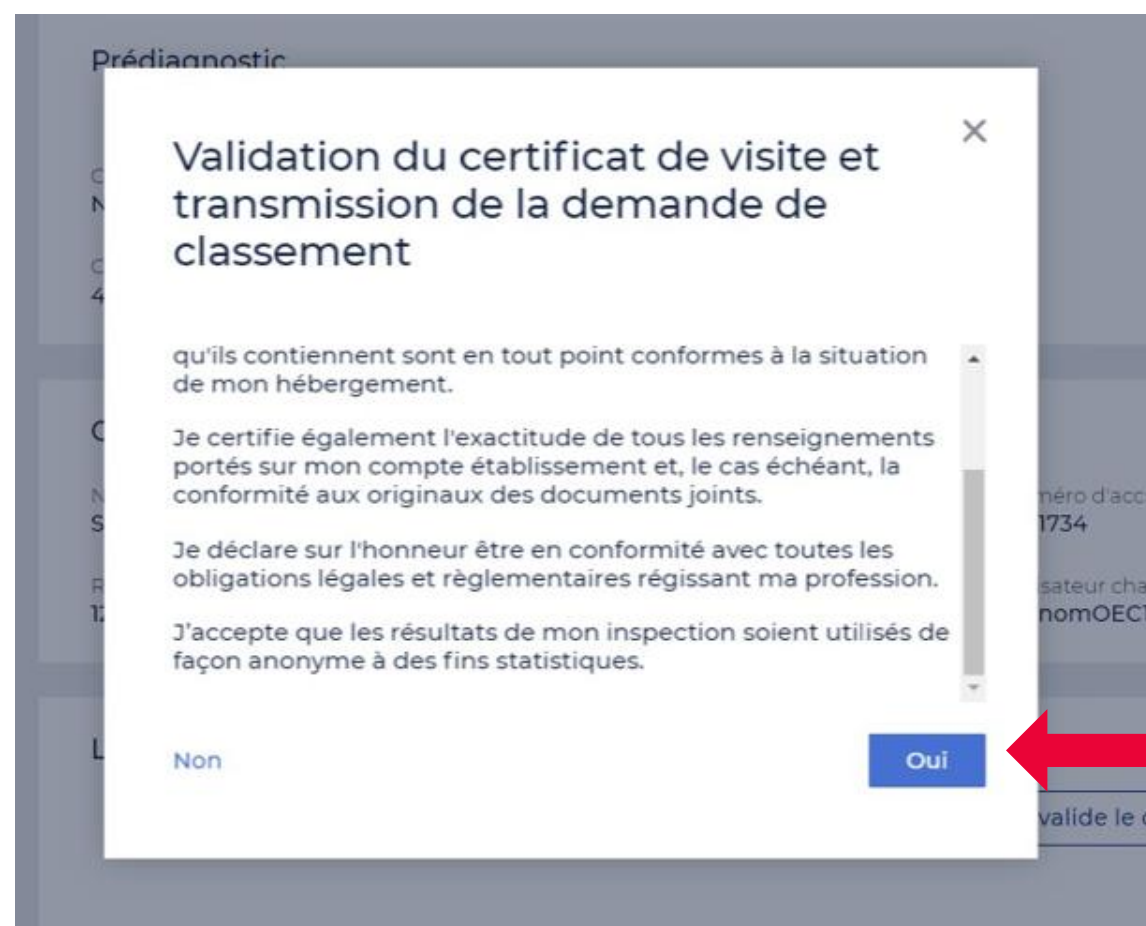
Prédiagnostic

Validation du certificat de visite et transmission de la demande de classement

×

qu'ils contiennent sont en tout point conformes à la situation de mon hébergement.

Je certifie également l'exactitude de tous les renseignements portés sur mon compte établissement et, le cas échéant, la conformité aux originaux des documents joints.

Je déclare sur l'honneur être en conformité avec toutes les obligations légales et règlementaires régissant ma profession.

J'accepte que les résultats de mon inspection soient utilisés de façon anonyme à des fins statistiques.

Non

Oui

méro d'acc
1734
sateur cha
nomOEC
valide le